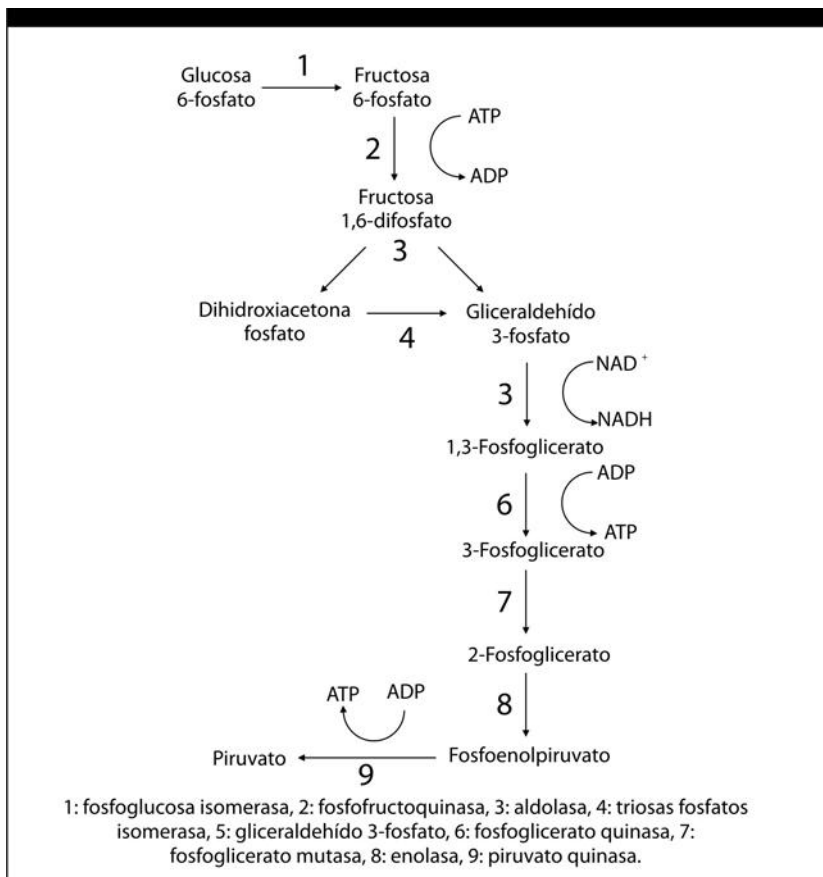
Glucosa 6-fosfato

1

Fructosa 6-fosfato

ATP

2

ADP

Fructosa 1,6-difosfato

3

Dihidroxiacetona fosfato

4

Gliceraldehído 3-fosfato

NAD $^+$

3

NADH

1,3-Fosfoglicerato

ADP

6

ATP

3-Fosfoglicerato

7

2-Fosfoglicerato

ATP ADP

8

Piruvato

9

Fosfoenolpiruvato

1: fosfoglucosa isomerasa, 2: fosfofructoquinasa, 3: aldolasa, 4: triosas fosfatos isomerasa, 5: gliceraldehído 3-fosfato, 6: fosfoglicerato quinasa, 7: fosfoglicerato mutasa, 8: enolasa, 9: piruvato quinasa.